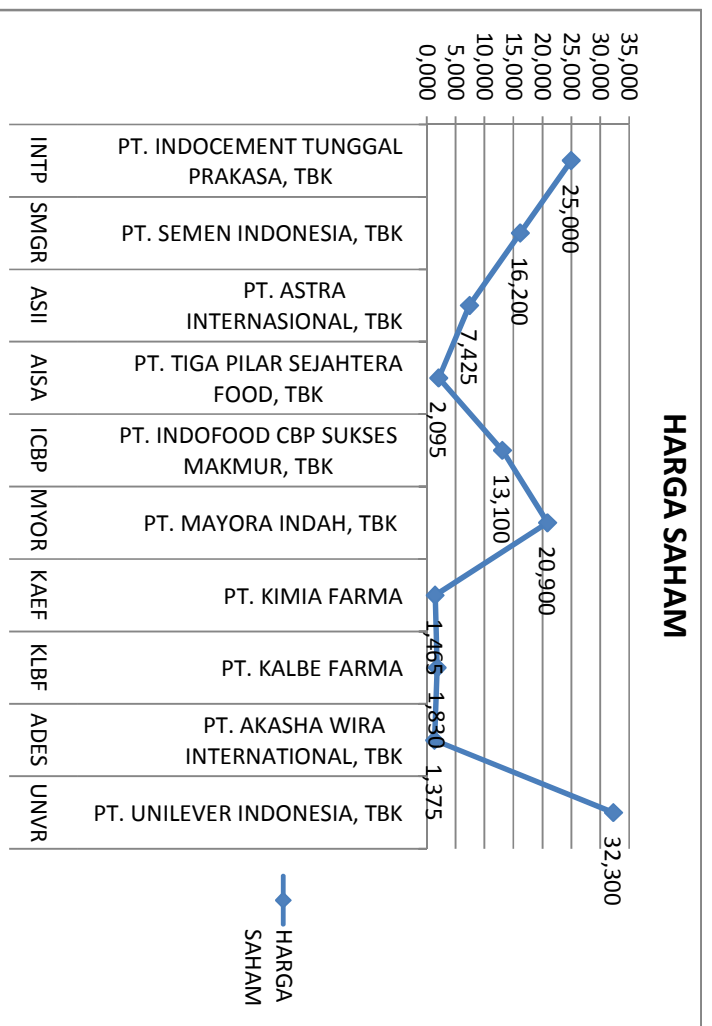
HARGA SAHAM

35,000
30,000
25,000
20,000
15,000
10,000
5,000
0,000

| INTP | PT. INDOCEMENT TUNGGAL PRAKASA, TBK |
|---|---|
| SMGR | PT. SEMEN INDONESIA, TBK |
| ASII | PT. ASTRA INTERNASIONAL, TBK |
| AISA | PT. TIGA PILAR SEJAHTERA FOOD, TBK |
| ICBP | PT. INDOFOOD CBP SUKSES MAKMUR, TBK |
| MYOR | PT. MAYORA INDAH, TBK |
| KAEF | PT. KIMIA FARMA |
| KLBF | PT. KALBE FARMA |
| ADES | PT. AKASHA WIRA INTERNATIONAL, TBK |
| UNVR | PT. UNILEVER INDONESIA, TBK |

25,000
16,200
7,425
2,095
13,100
20,900
1,465
1,830
1,375
32,300

HARGA SAHAM